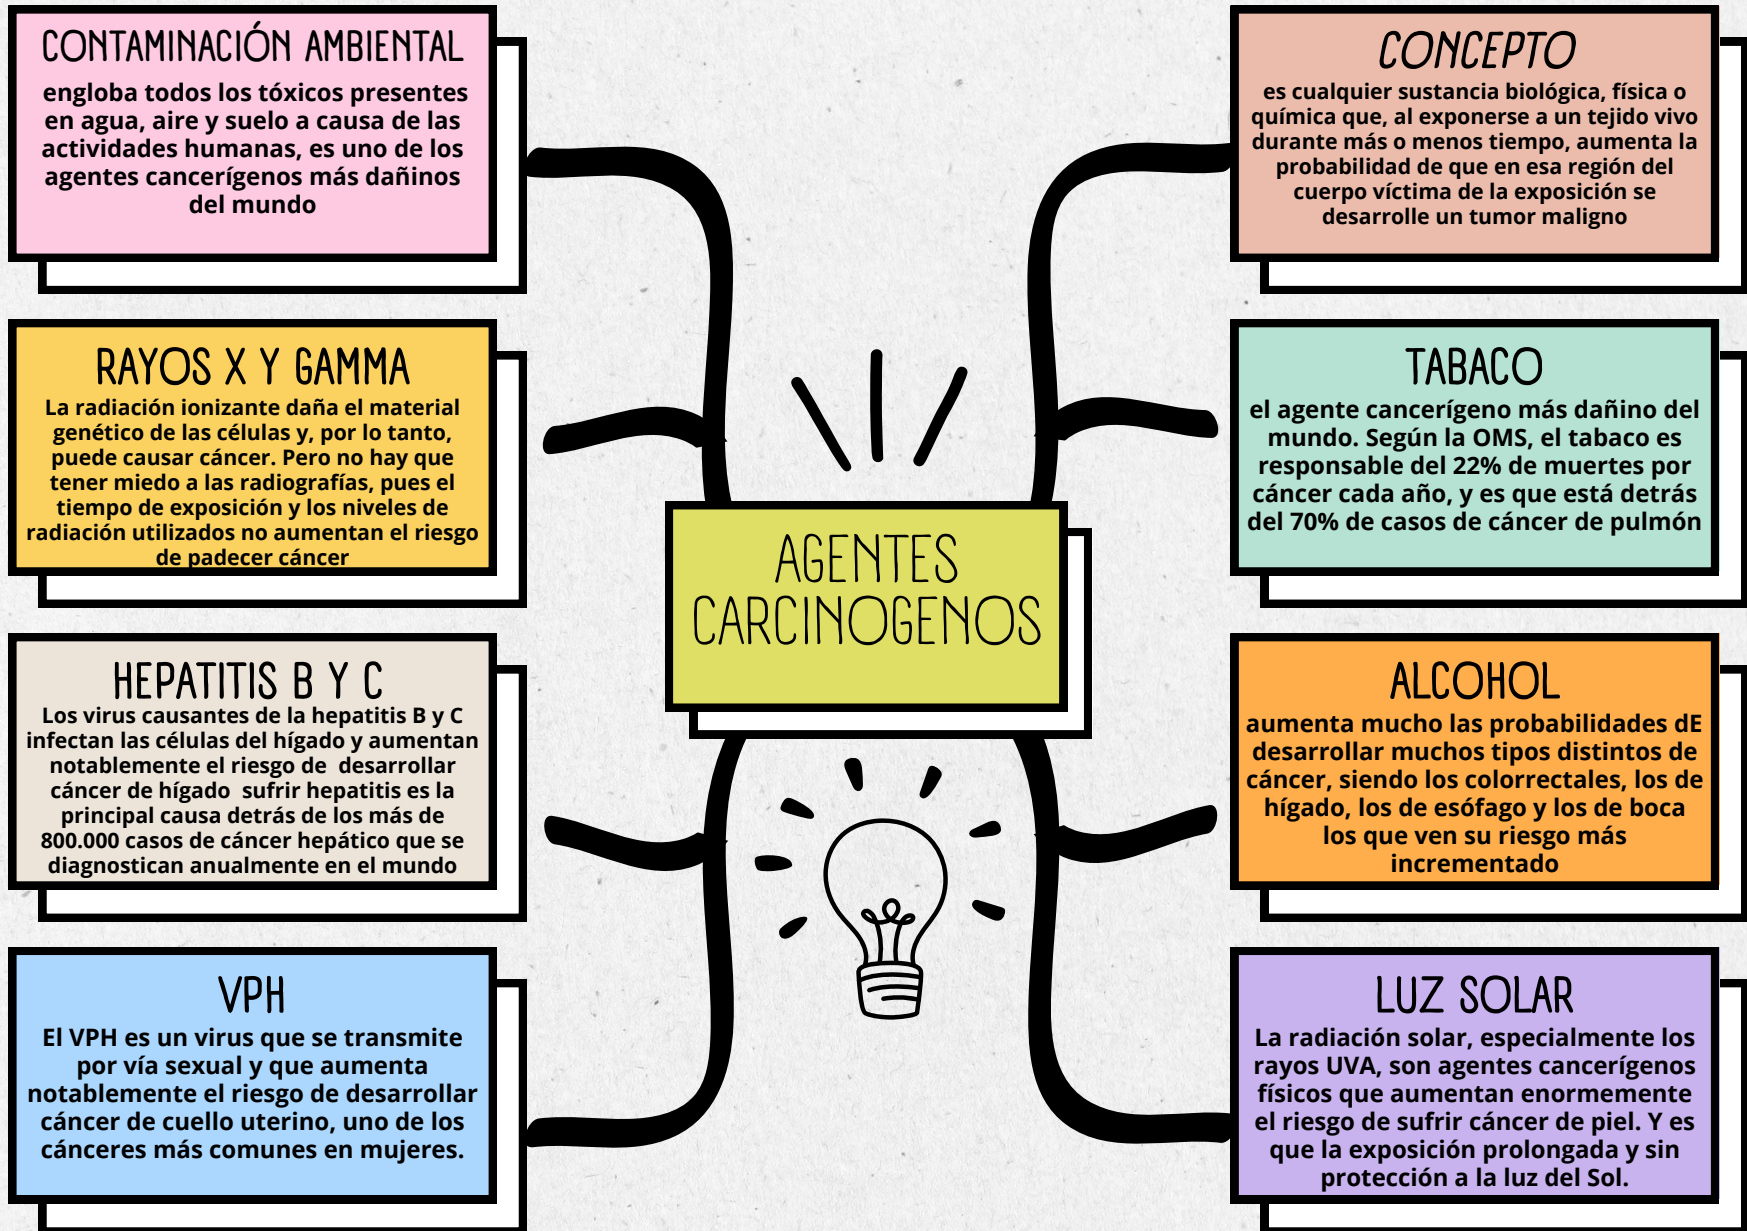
AGENTES CARCINOGENOS

CONTAMINACIÓN AMBIENTAL
engloba todos los tóxicos presentes en agua, aire y suelo a causa de las actividades humanas, es uno de los agentes cancerígenos más dañinos del mundo

RAYOS X Y GAMMA
La radiación ionizante daña el material genético de las células y, por lo tanto, puede causar cáncer. Pero no hay que tener miedo a las radiografías, pues el tiempo de exposición y los niveles de radiación utilizados no aumentan el riesgo de padecer cáncer

HEPATITIS B Y C
Los virus causantes de la hepatitis B y C infectan las células del hígado y aumentan notablemente el riesgo de desarrollar cáncer de hígado sufrir hepatitis es la principal causa detrás de los más de 800.000 casos de cáncer hepático que se diagnostican anualmente en el mundo

VPH
El VPH es un virus que se transmite por vía sexual y que aumenta notablemente el riesgo de desarrollar cáncer de cuello uterino, uno de los cánceres más comunes en mujeres.

CONCEPTO
es cualquier sustancia biológica, física o química que, al exponerse a un tejido vivo durante más o menos tiempo, aumenta la probabilidad de que en esa región del cuerpo víctima de la exposición se desarrolle un tumor maligno

TABACO
el agente cancerígeno más dañino del mundo. Según la OMS, el tabaco es responsable del 22% de muertes por cáncer cada año, y es que está detrás del 70% de casos de cáncer de pulmón

ALCOHOL
aumenta mucho las probabilidades dE desarrollar muchos tipos distintos de cáncer, siendo los colorrectales, los de hígado, los de esófago y los de boca los que ven su riesgo más incrementado

LUZ SOLAR
La radiación solar, especialmente los rayos UVA, son agentes cancerígenos físicos que aumentan enormemente el riesgo de sufrir cáncer de piel. Y es que la exposición prolongada y sin protección a la luz del Sol.